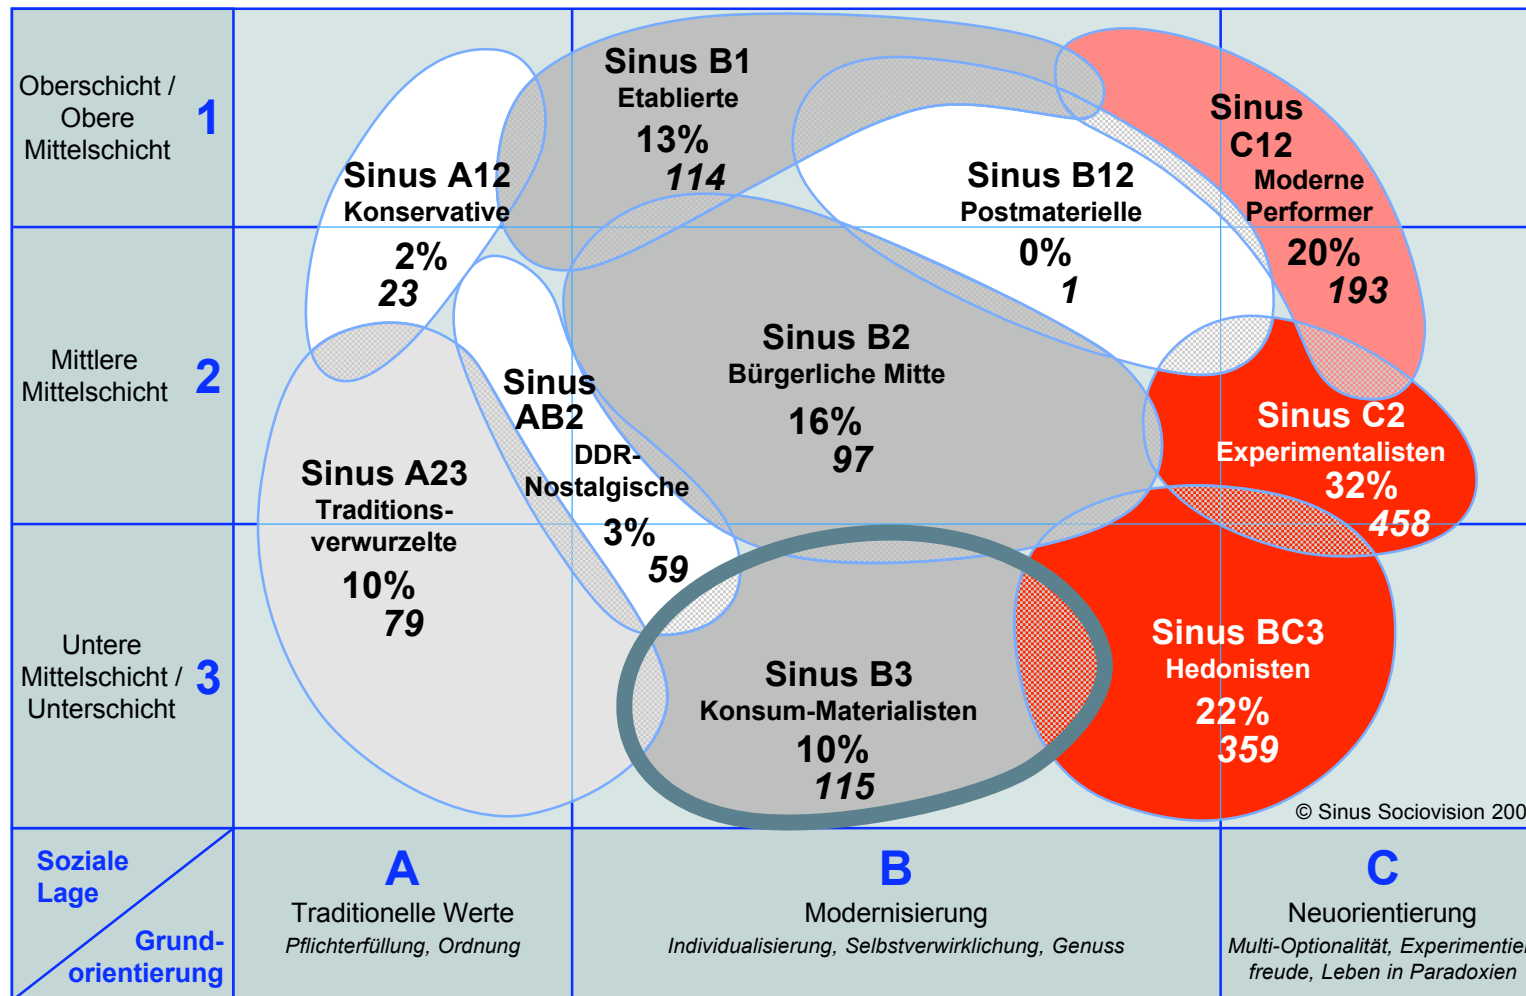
Oberschicht / Obere Mittelschicht 1

Mittlere Mittelschicht 2

Untere Mittelschicht / Unterschicht 3

Sinus B1
Etablierte
13%
114

Sinus A12
Konservative
2%
23

Sinus B12
Postmaterielle
0%
1

Sinus C12
Moderne Performer
20%
193

Sinus B2
Bürgerliche Mitte
16%
97

Sinus AB2
DDR-Nostalgische
3%
59

Sinus C2
Experimentalisten
32%
458

Sinus A23
Traditions-verwurzelte
10%
79

Sinus B3
Konsum-Materialisten
10%
115

Sinus BC3
Hedonisten
22%
359

© Sinus Sociovision 200

Soziale Lage

Grund-orientierung

A
Traditionelle Werte
Pflichterfüllung, Ordnung

B
Modernisierung
Individualisierung, Selbstverwirklichung, Genuss

C
Neuorientierung
Multi-Optionalität, Experimentie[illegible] freude, Leben in Paradoxien